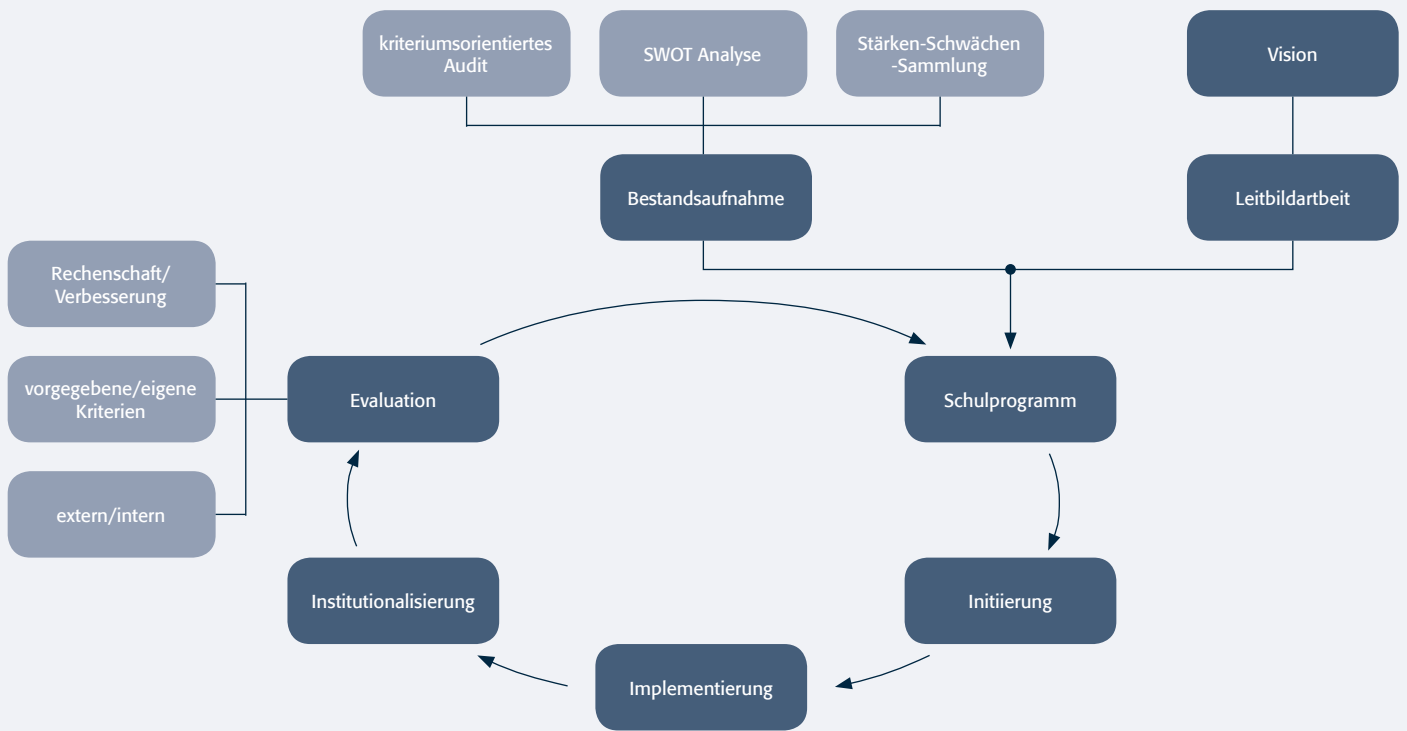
kriteriumsorientiertes Audit

SWOT Analyse

Stärken-Schwächen -Sammlung

Vision

Bestandsaufnahme

Leitbildartbeit

Rechenschaft/ Verbesserung

vorgegebene/eigene Kriterien

extern/intern

Evaluation

Schulprogramm

Institutionalisierung

Initiierung

Implementierung